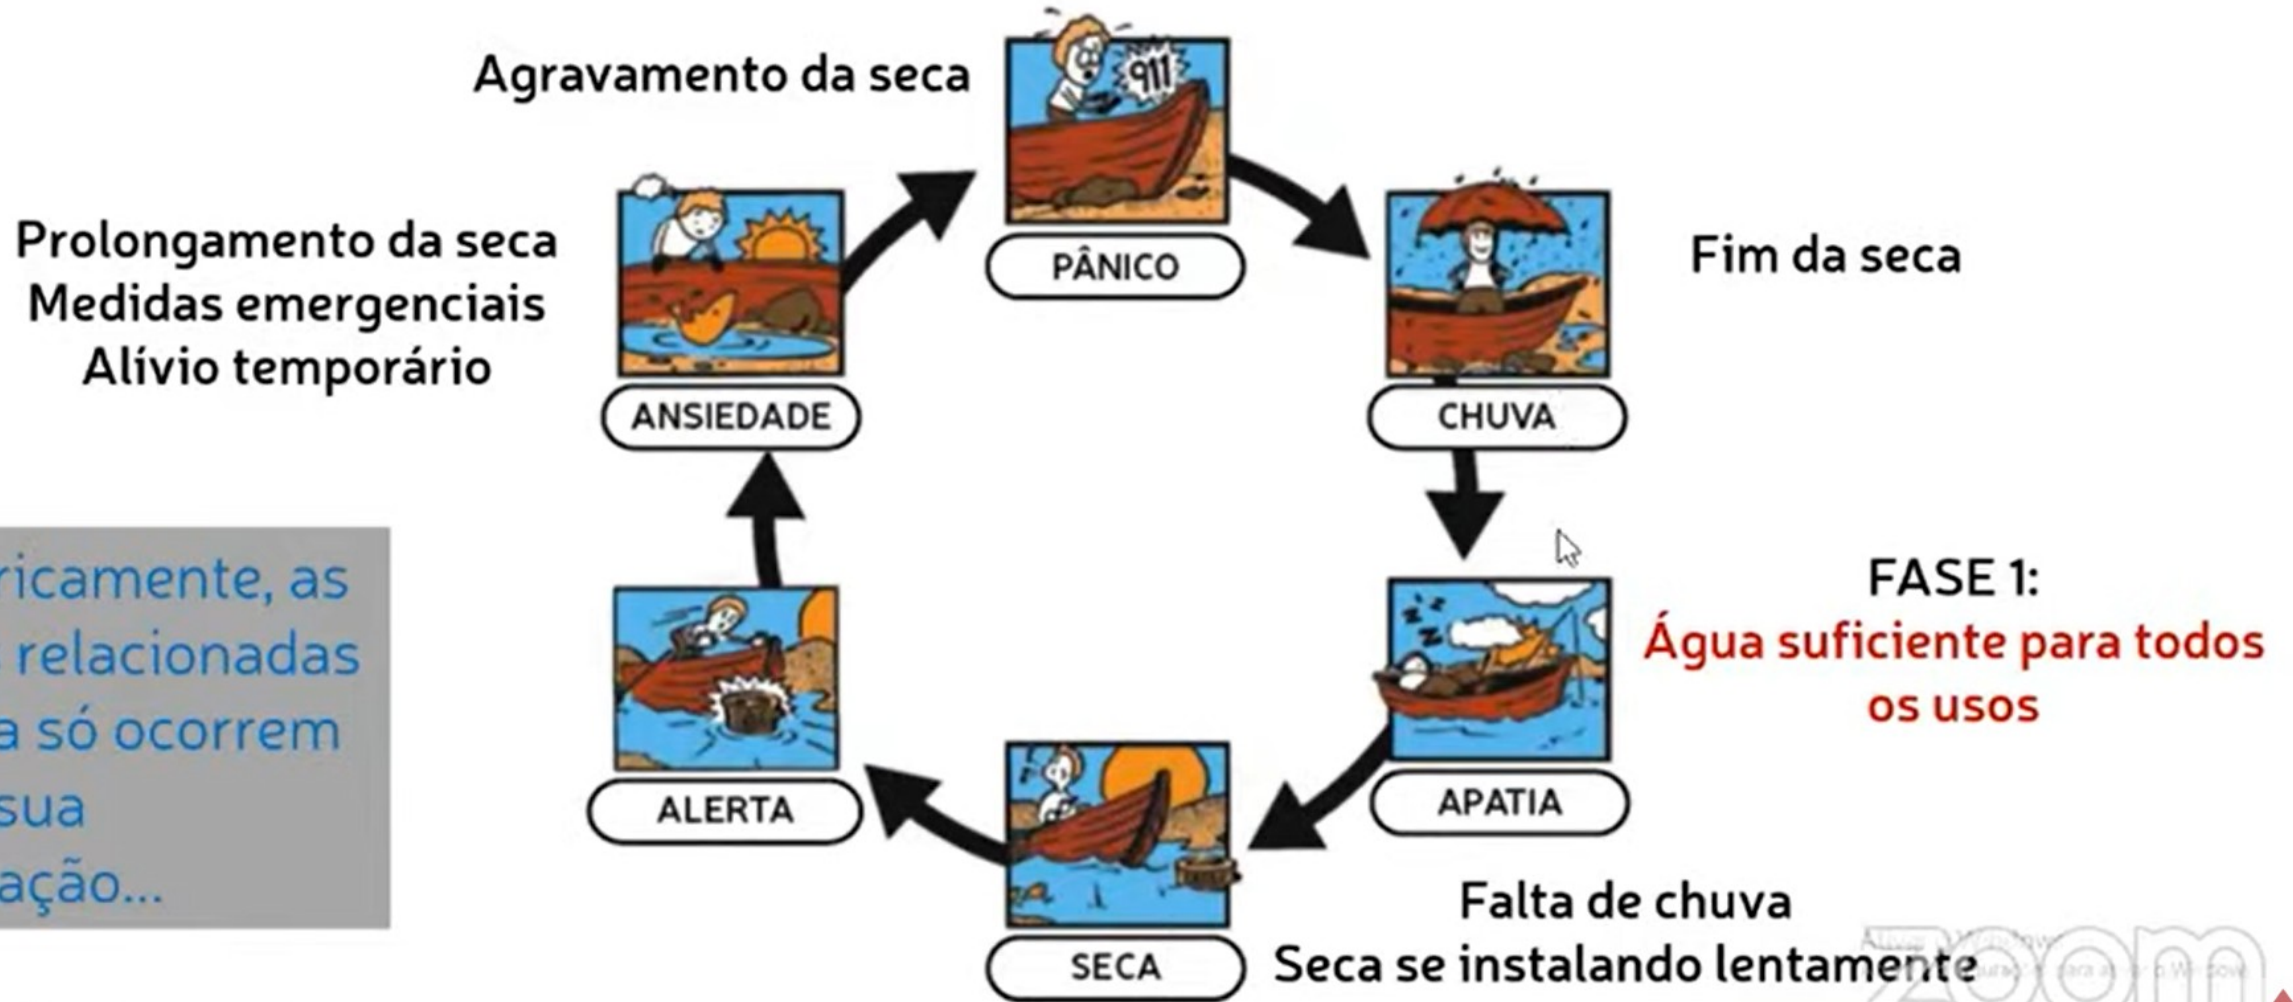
Agravamento da seca

911

PÂNICO

Fim da seca

CHUVA

Prolongamento da seca
Medidas emergenciais
Alívio temporário

ANSIEDADE

FASE 1:
Água suficiente para todos os usos

APATIA

ALERTA

SECA

Falta de chuva
Seca se instalando lentamente

ricamente, as
relacionadas
a só ocorrem
sua
ação...

zoom